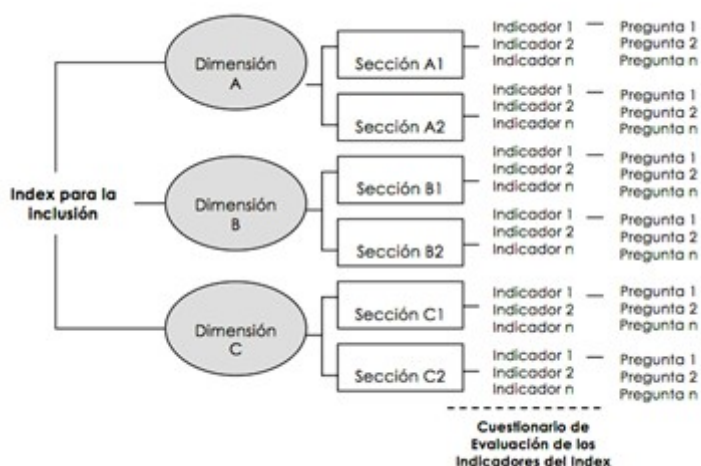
Index para la inclusión

Dimensión A

Sección A1

Indicador 1 — Pregunta 1
Indicador 2 Pregunta 2
Indicador n Pregunta n

Sección A2

Indicador 1 — Pregunta 1
Indicador 2 Pregunta 2
Indicador n Pregunta n

Dimensión B

Sección B1

Indicador 1 — Pregunta 1
Indicador 2 Pregunta 2
Indicador n Pregunta n

Sección B2

Indicador 1 — Pregunta 1
Indicador 2 Pregunta 2
Indicador n Pregunta n

Dimensión C

Sección C1

Indicador 1 — Pregunta 1
Indicador 2 Pregunta 2
Indicador n Pregunta n

Sección C2

Indicador 1 — Pregunta 1
Indicador 2 Pregunta 2
Indicador n Pregunta n

Cuestionario de Evaluación de los Indicadores del Index